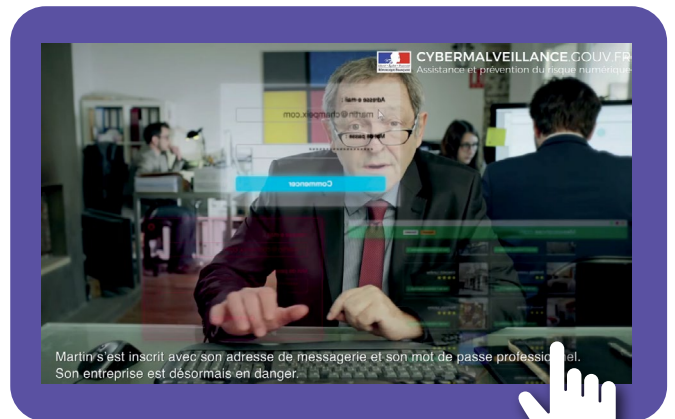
CYBERMALVEILLANCE.GOUV.FR
Assistance et prévention du risque numérique

Adresse e-mail
martin@champex.com

Commencer

Martin s'est inscrit avec son adresse de messagerie et son mot de passe professionnel. Son entreprise est désormais en danger.